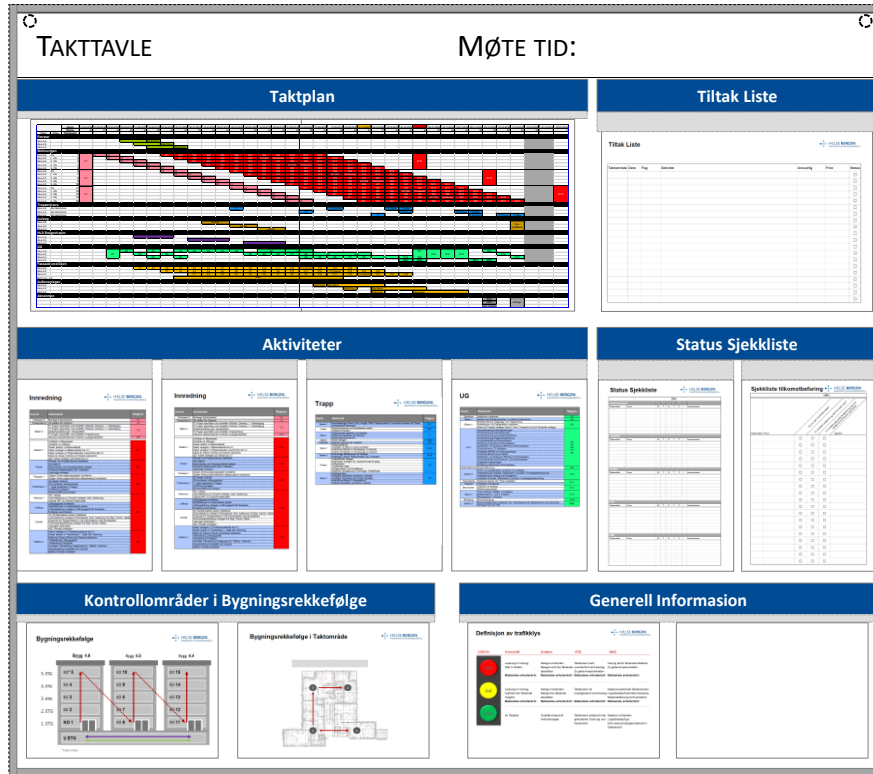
TAKTTAVLE

MØTE TID:

Taktplan

Tiltak Liste

Tiltak Liste

Aktiviteter

Innredning

Innredning

Trapp

UG

Status Sjekkliste

Status Sjekkliste

Sjekkliste tilkomstbefaring

Kontrollområder i Bygningsrekkefølge

Bygningsrekkefølge

Bygg A4

Bygg A5

Bygg A4

5. ETG

4. ETG

3. ETG

2. ETG

1. ETG

U ETG

Bygningsrekkefølge i Taktområde

Generell Informasjon

Definisjon av trafikklys